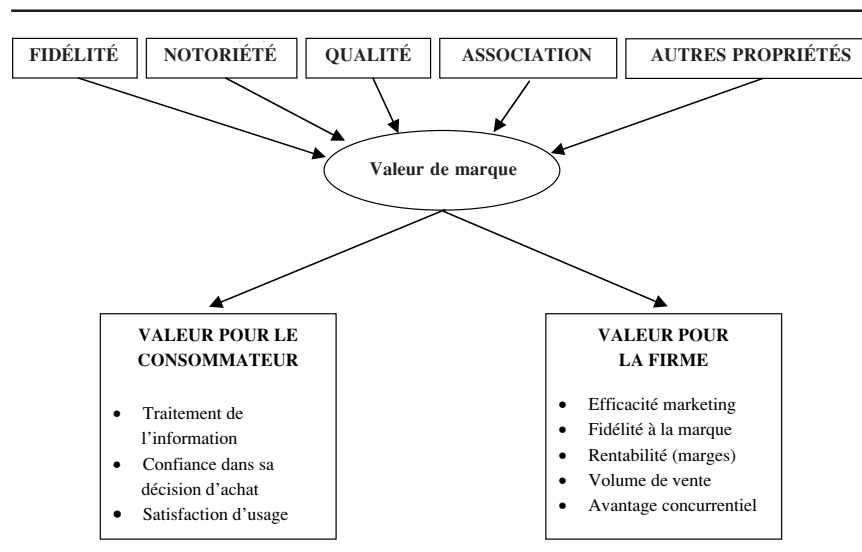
FIDÉLITÉ

NOTORIÉTÉ

QUALITÉ

ASSOCIATION

AUTRES PROPRIÉTÉS

Valeur de marque

VALEUR POUR LE CONSOMMATEUR

- Traitement de l'information
- Confiance dans sa décision d'achat
- Satisfaction d'usage

VALEUR POUR LA FIRME

- Efficacité marketing
- Fidélité à la marque
- Rentabilité (marges)
- Volume de vente
- Avantage concurrentiel